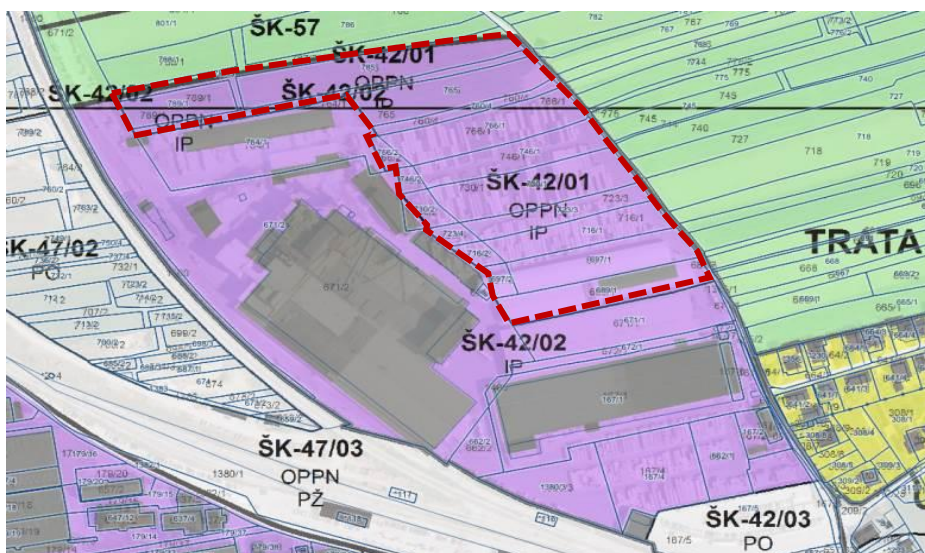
ŠK-57

ŠK-42/01
OPPN
IP

ŠK-42/02

ŠK-42/02
OPPN
IP

ŠK-42/01
OPPN
IP

ŠK-47/02
PC

TRATA

ŠK-42/02
IP

ŠK-47/03
OPPN
PŽ

ŠK-42/03
PO

801/1
786
782
787
769
773/2
773/2
671/2
788/1
768
774
772
775
759/1
765
766/1
776
749
727
745
740
727
718
719
720
784/1
746/1
730/1
723/3
716/1
718/1
697/1
668
665/1
671/2
671/1
672/1
167/1
662/2
662/1
1380/1
1380/3
167/4
167/5
707/2
713/2
712
732/1
698/2